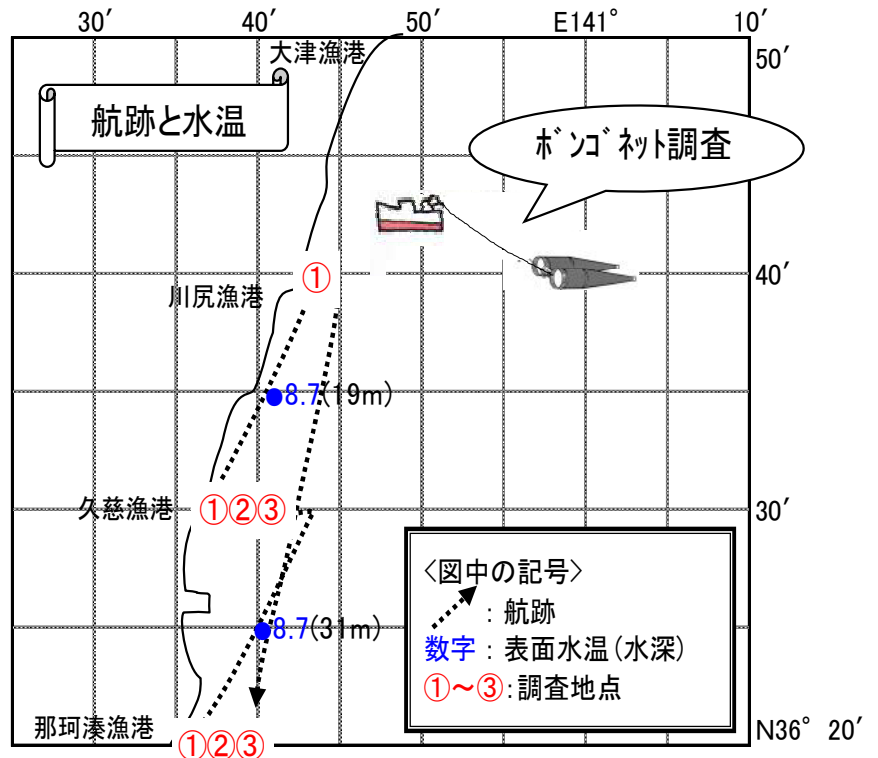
30′ 40′ 50′ E141° 10′

50′

40′

30′

N36° 20′

大津漁港

航跡と水温

ボンゴネット調査

①

川尻漁港

8.7(19m)

久慈漁港

①②③

〈図中の記号〉

：航跡

数字：表面水温(水深)

①～③：調査地点

8.7(31m)

那珂湊漁港

①②③